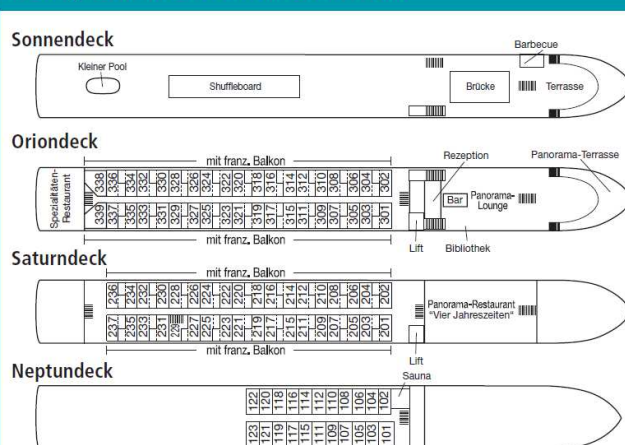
Sonnendeck

Kleiner Pool

Shuffleboard

Brücke

Barbecue

Terrasse

Oriondeck

mit franz. Balkon

Spezialitäten-Restaurant

| 338 | 336 | 334 | 332 | 330 | 328 | 326 | 324 | 322 | 320 | 318 | 316 | 314 | 312 | 310 | 308 | 306 | 304 | 302 |
|---|---|---|---|---|---|---|---|---|---|---|---|---|---|---|---|---|---|---|
| 339 | 337 | 335 | 333 | 331 | 329 | 327 | 325 | 323 | 321 | 319 | 317 | 315 | 311 | 309 | 307 | 305 | 303 | 301 |

mit franz. Balkon

Rezeption

Bar

Panorama-Lounge

Panorama-Terrasse

Lift

Bibliothek

Saturndeck

mit franz. Balkon

| 236 | 234 | 232 | 230 | 228 | 226 | 224 | 222 | 220 | 218 | 216 | 214 | 212 | 210 | 208 | 206 | 204 | 202 |
|---|---|---|---|---|---|---|---|---|---|---|---|---|---|---|---|---|---|
| 237 | 235 | 233 | 231 | 229 | 227 | 225 | 223 | 221 | 219 | 217 | 215 | 211 | 209 | 207 | 205 | 203 | 201 |

mit franz. Balkon

Panorama-Restaurant "Vier Jahreszeiten"

Lift

Neptundeck

Sauna

| 122 | 120 | 118 | 116 | 114 | 112 | 110 | 108 | 106 | 104 | 102 |
|---|---|---|---|---|---|---|---|---|---|---|
| 123 | 121 | 119 | 117 | 115 | 111 | 109 | 107 | 105 | 103 | 101 |